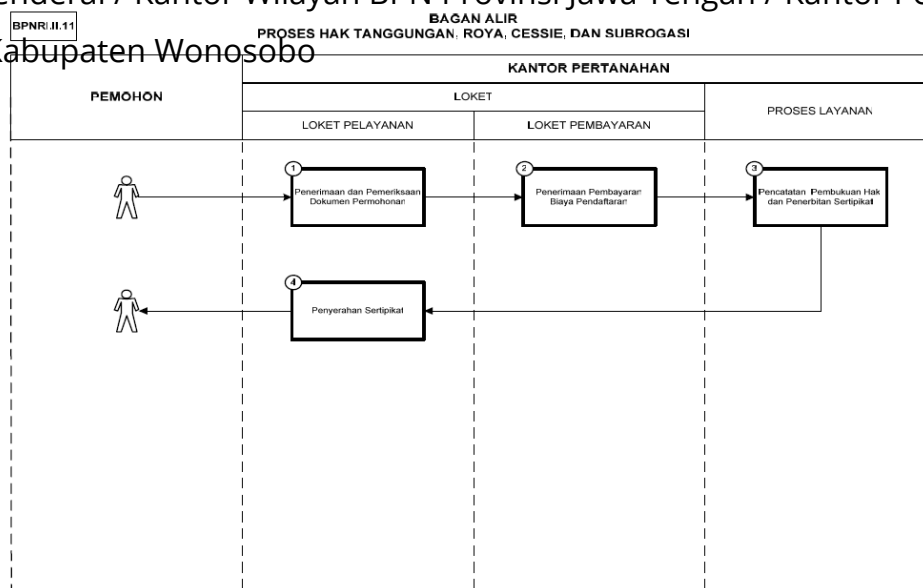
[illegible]enderal / Kantor Wilayah BPN Provinsi Jawa Tengah / Kantor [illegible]
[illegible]abupaten Wonosobo

BPNRI.II.11

BAGAN ALIR
PROSES HAK TANGGUNGAN, ROYA, CESSIE, DAN SUBROGASI

| PEMOHON | KANTOR PERTANAHAN | | |
|---|---|---|---|
| | LOKET | | PROSES LAYANAN |
| | LOKET PELAYANAN | LOKET PEMBAYARAN | |

1 Penerimaan dan Pemeriksaan Dokumen Permohonan

2 Penerimaan Pembayaran Biaya Pendaftaran

3 Pencatatan Pembukuan Hak dan Penerbitan Sertipikat

4 Penyerahan Sertipikat